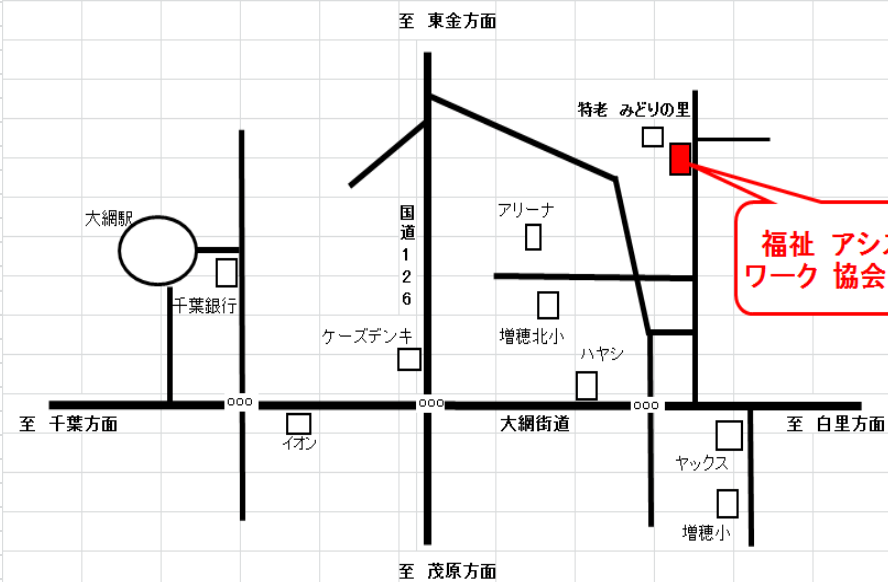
至　東金方面

特老　みどりの里

福祉　アシス
ワーク　協会

大網駅

国
道
1
2
6

アリーナ

千葉銀行

ケーズデンキ

増穂北小

ハヤシ

至　千葉方面

イオン

大網街道

至　白里方面

ヤックス

増穂小

至　茂原方面